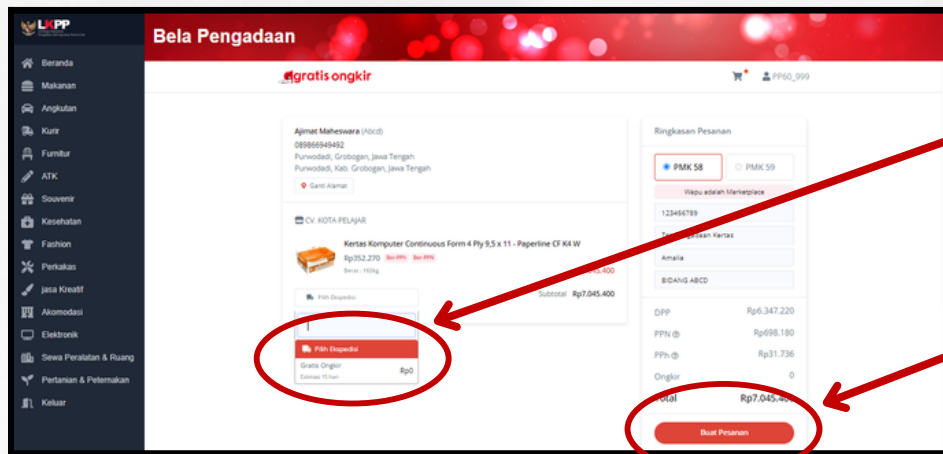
LKPP

Beranda
Makanan
Angkutan
Kurir
Furnitur
ATK
Souvenir
Kesehatan
Fashion
Perkakas
Jasa Kreatif
Akomodasi
Elektronik
Sewa Peralatan & Ruang
Pertanian & Peternakan
Keluar

Bela Pengadaan

gratis ongkir

PP60_999

Ajimat Maheswara (Abcd)
089866949492
Purwodadi, Grobogan, Jawa Tengah
Purwodadi, Kab. Grobogan, Jawa Tengah
Ganti Alamat

CV. KOTA PELAJAR

Kertas Komputer Continuous Form 4 Ply 9,5 x 11 - Paperline CF K4 W
Rp352.270
Berat : 150kg
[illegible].400

Pilih Ekspedisi

Subtotal Rp7.045.400

Pilih Ekspedisi
Gratis Ongkir
Estimasi 15 hari
Rp0

Ringkasan Pesanan

PMK 58
PMK 59
Wapu adalah Marketplace
123456789
Te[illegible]daan Kertas
Amalia
BIDANG ABCD

DPP Rp6.347.220
PPN Rp698.180
PPh Rp31.736
Ongkir 0
Total Rp7.045.4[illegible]

Buat Pesanan